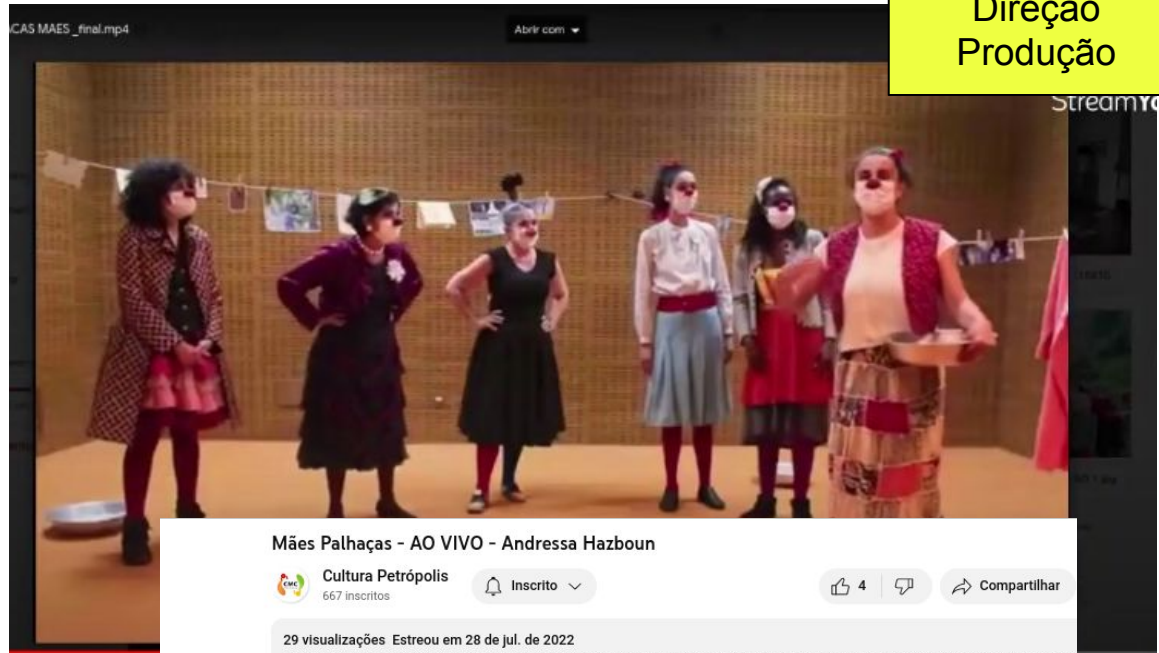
ACAS MAES _final.mp4

Abrir com

Direção
Produção

StreamYo

Mães Palhaças - AO VIVO - Andressa Hazboun

Cultura Petrópolis
667 inscritos

Inscrito

4

Compartilhar

29 visualizações Estreou em 28 de jul. de 2022